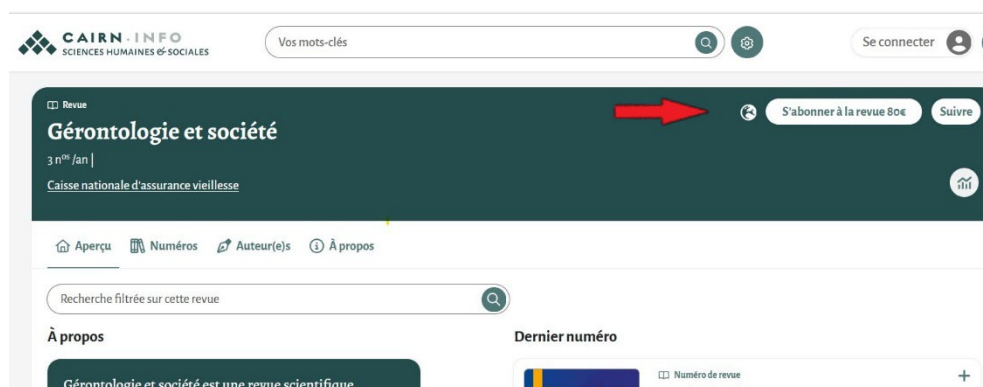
CAIRN·INFO
SCIENCES HUMAINES & SOCIALES

Vos mots-clés

Se connecter

Revue
Gérontologie et société
3 n$^{os}$ /an |
Caisse nationale d'assurance vieillesse

S'abonner à la revue 80€
Suivre

Aperçu
Numéros
Auteur(e)s
À propos

Recherche filtrée sur cette revue

À propos

Gérontologie et société est une revue scientifique

Dernier numéro

Numéro de revue
+